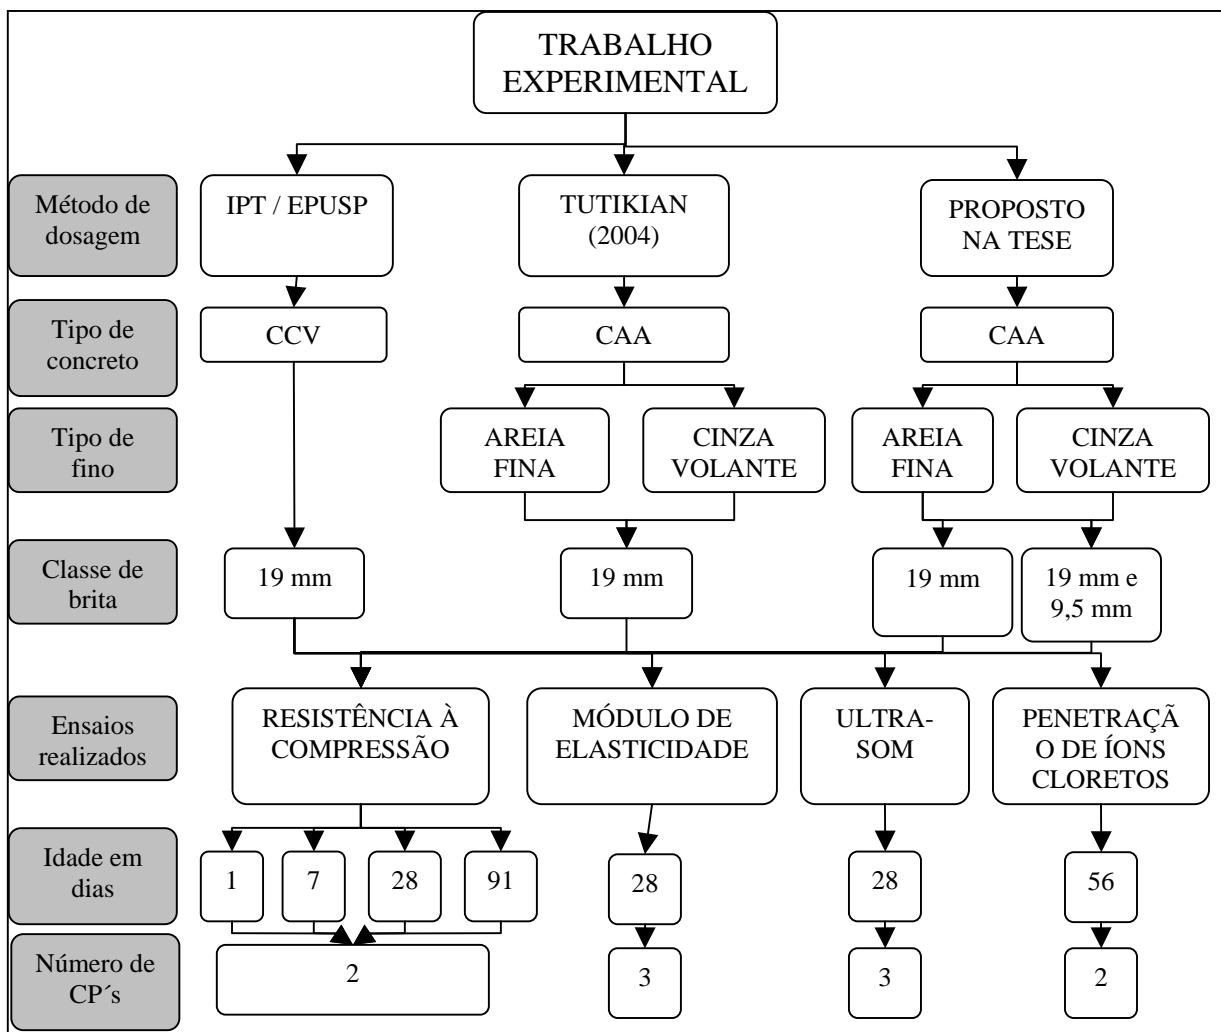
TRABALHO EXPERIMENTAL

Método de dosagem

IPT / EPUSP

TUTIKIAN (2004)

PROPOSTO NA TESE

Tipo de concreto

CCV

CAA

CAA

Tipo de fino

AREIA FINA

CINZA VOLANTE

AREIA FINA

CINZA VOLANTE

Classe de brita

19 mm

19 mm

19 mm

19 mm e 9,5 mm

Ensaios realizados

RESISTÊNCIA À COMPRESSÃO

MÓDULO DE ELASTICIDADE

ULTRA-SOM

PENETRAÇÃ O DE ÍONS CLORETOS

Idade em dias

1

7

28

91

28

28

56

Número de CP´s

2

3

3

2